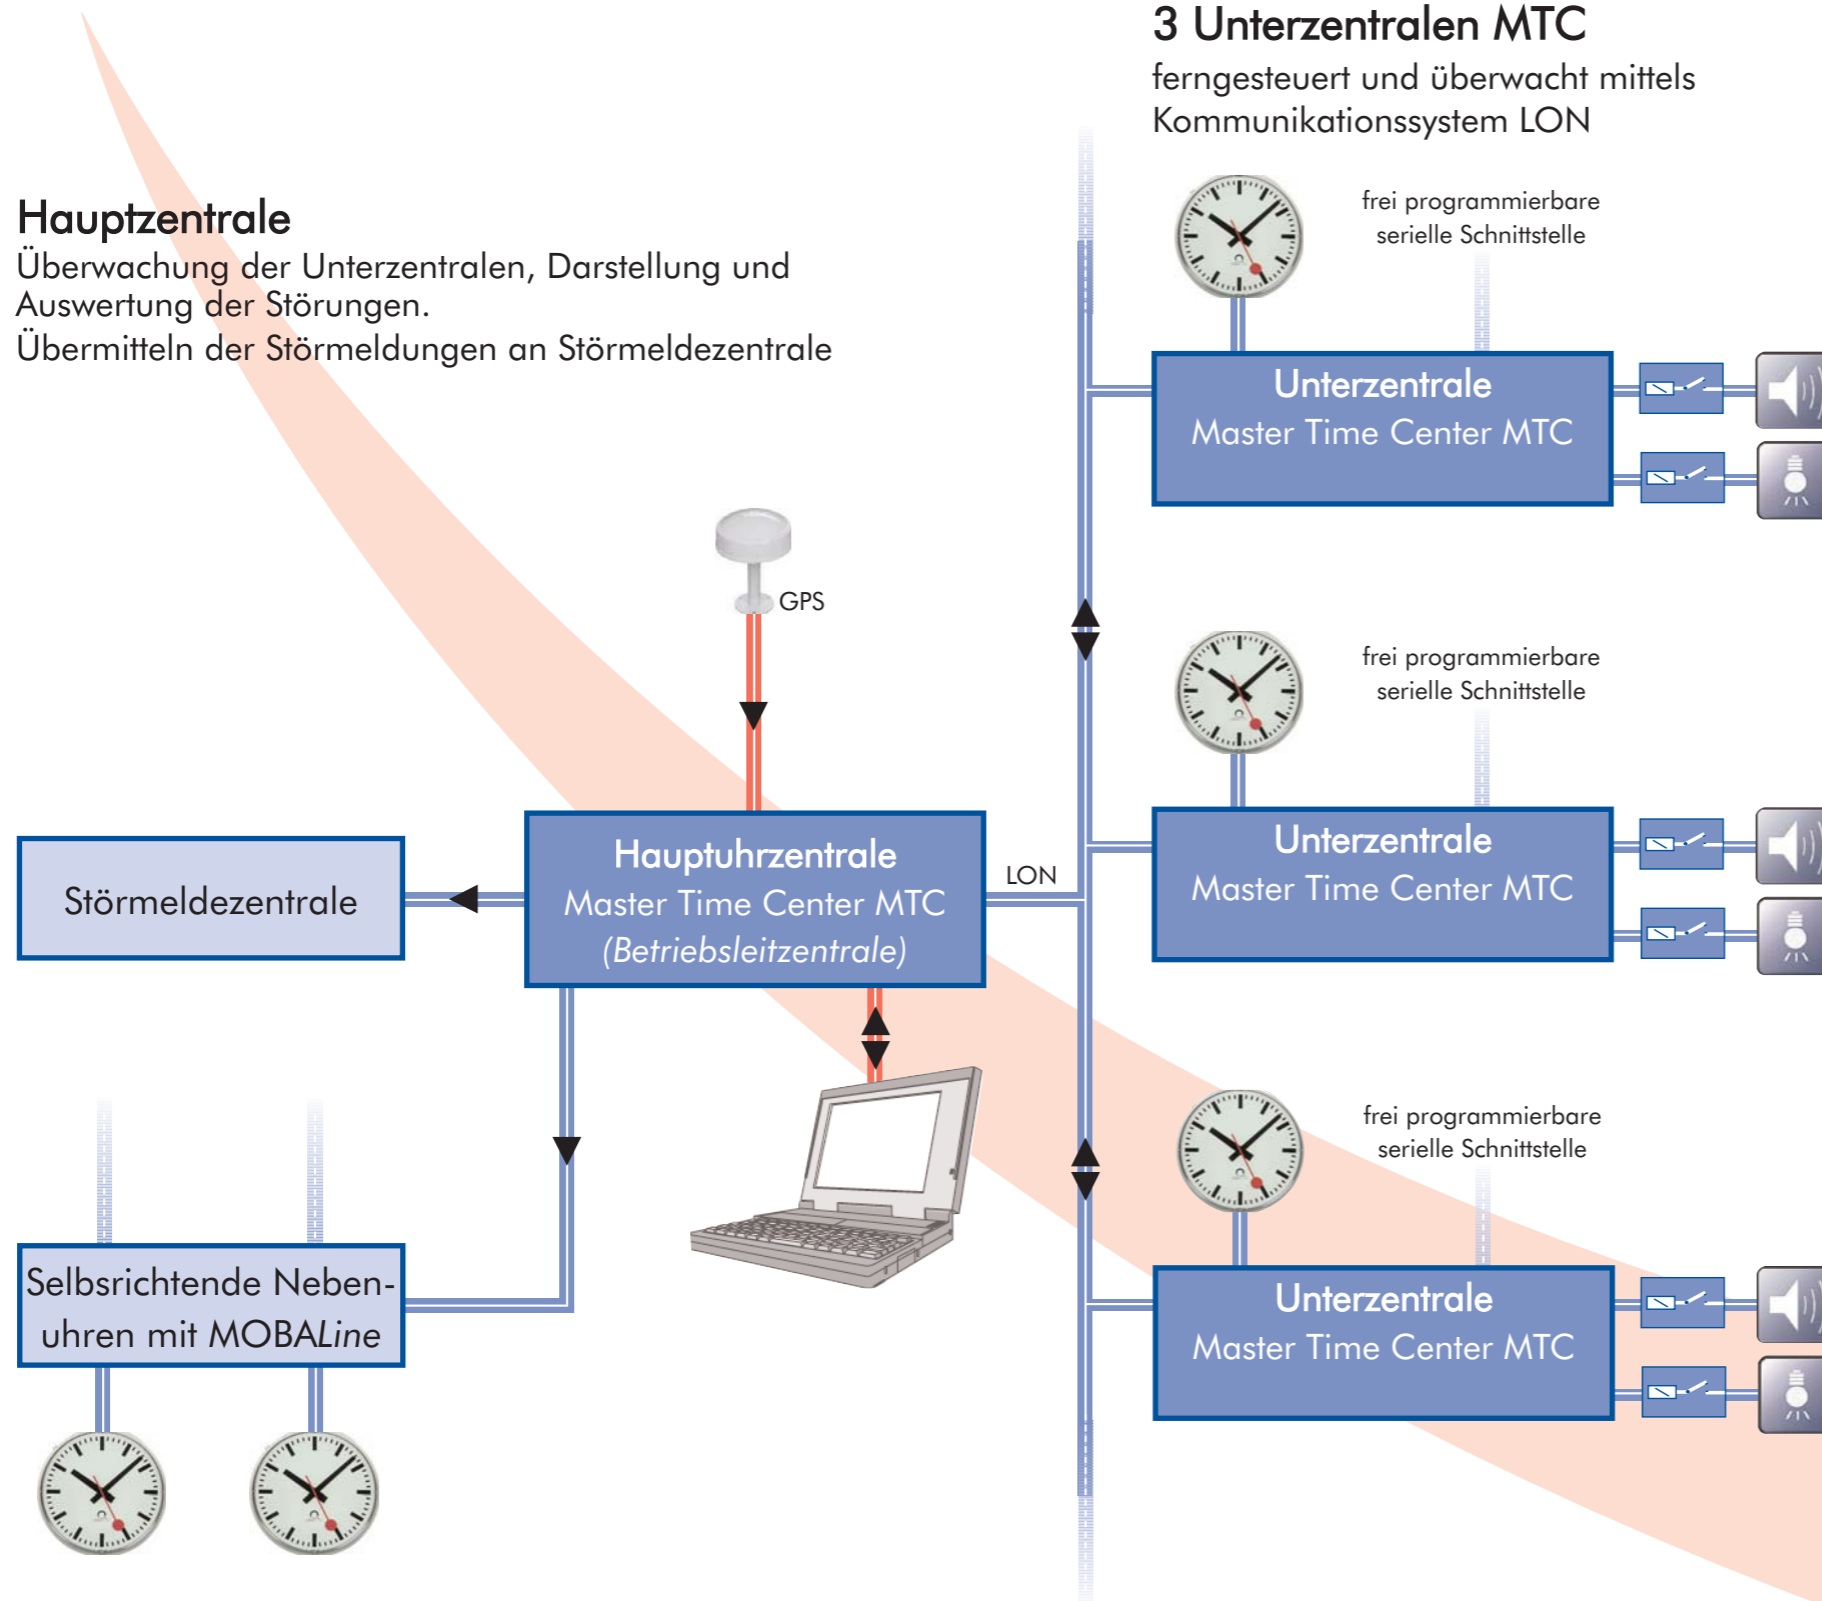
3 Unterzentralen MTC
ferngesteuert und überwacht mittels Kommunikationssystem LON

Hauptzentrale
Überwachung der Unterzentralen, Darstellung und Auswertung der Störungen.
Übermitteln der Störmeldungen an Störmeldezentrale

frei programmierbare serielle Schnittstelle

Unterzentrale
Master Time Center MTC

GPS

frei programmierbare serielle Schnittstelle

Störmeldezentrale

Hauptuhrzentrale
Master Time Center MTC
(Betriebsleitzentrale)

LON

Unterzentrale
Master Time Center MTC

frei programmierbare serielle Schnittstelle

Selbsrichtende Nebenuhren mit MOBALine

Unterzentrale
Master Time Center MTC